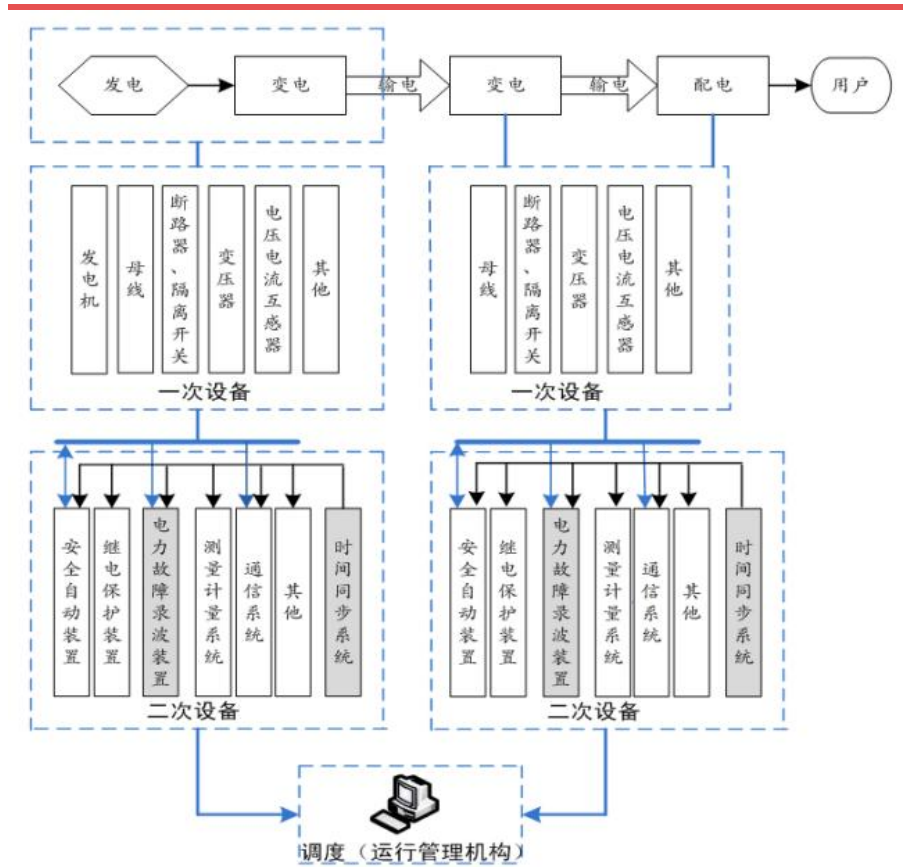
发电
变电
输电
变电
输电
配电
用户

发电机
母线
断路器、隔离开关
变压器
电压电流互感器
其他
一次设备

母线
断路器、隔离开关
变压器
电压电流互感器
其他
一次设备

安全自动装置
继电保护装置
电力故障录波装置
测量计量系统
通信系统
其他
时间同步系统
二次设备

安全自动装置
继电保护装置
电力故障录波装置
测量计量系统
通信系统
其他
时间同步系统
二次设备

调度（运行管理机构）